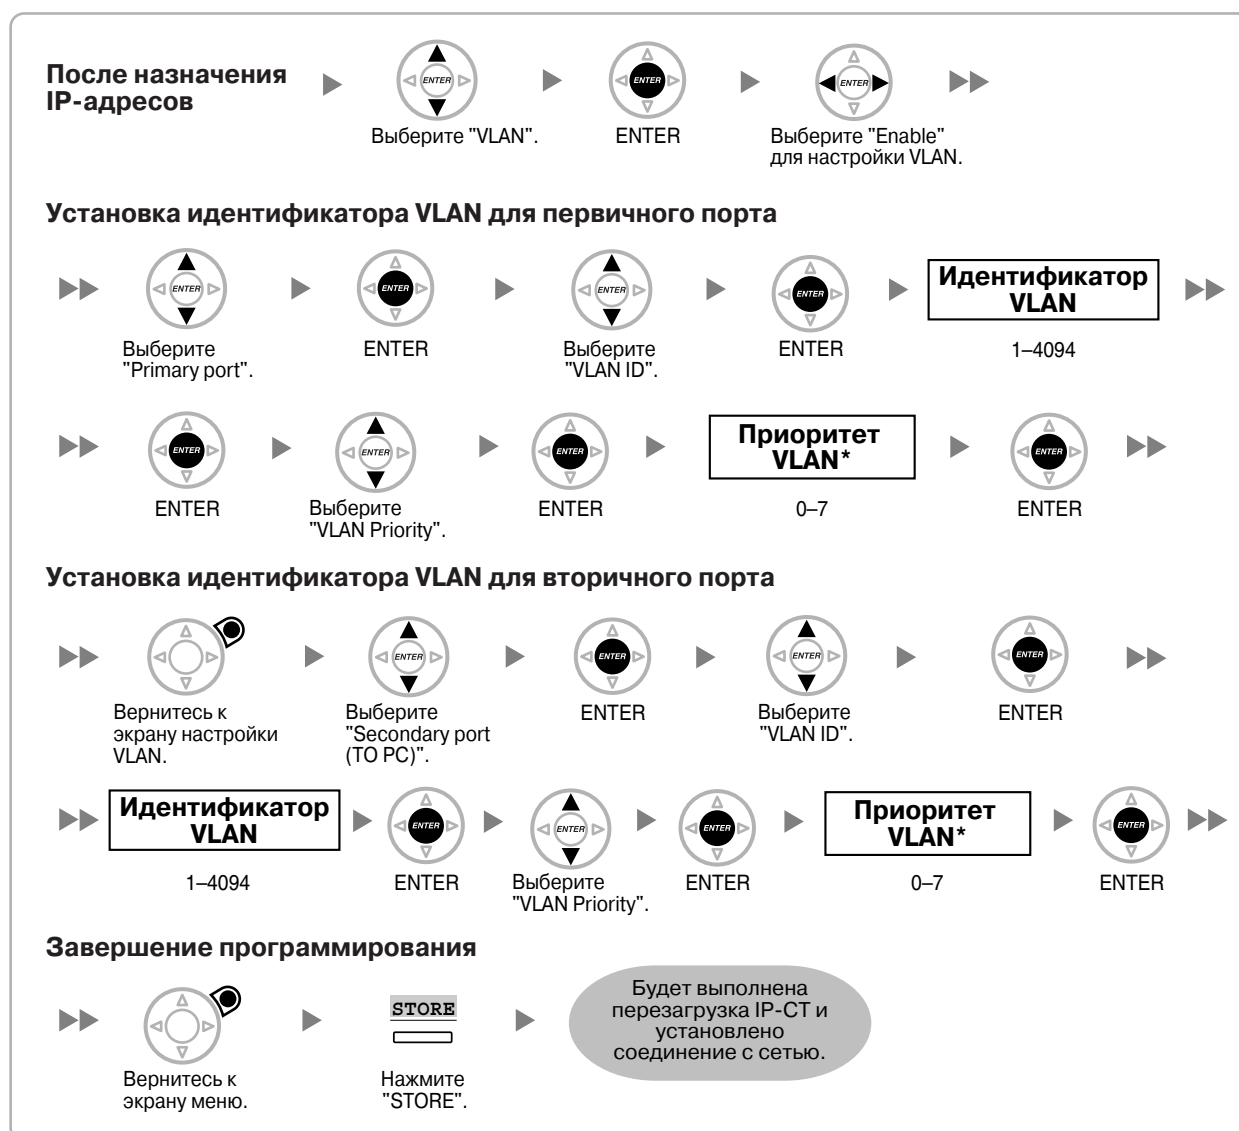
После назначения IP-адресов

ENTER
Выберите "VLAN".

ENTER
ENTER

ENTER
Выберите "Enable" для настройки VLAN.

Установка идентификатора VLAN для первичного порта

ENTER
Выберите "Primary port".

ENTER
ENTER

ENTER
Выберите "VLAN ID".

ENTER
ENTER

Идентификатор VLAN
1–4094

ENTER
ENTER

ENTER
Выберите "VLAN Priority".

ENTER
ENTER

Приоритет VLAN*
0–7

ENTER
ENTER

Установка идентификатора VLAN для вторичного порта

Вернитесь к экрану настройки VLAN.

ENTER
Выберите "Secondary port (TO PC)".

ENTER
ENTER

ENTER
Выберите "VLAN ID".

ENTER
ENTER

Идентификатор VLAN
1–4094

ENTER
ENTER

ENTER
Выберите "VLAN Priority".

ENTER
ENTER

Приоритет VLAN*
0–7

ENTER
ENTER

Завершение программирования

Вернитесь к экрану меню.

STORE
Нажмите "STORE".

Будет выполнена перезагрузка IP-CT и установлено соединение с сетью.